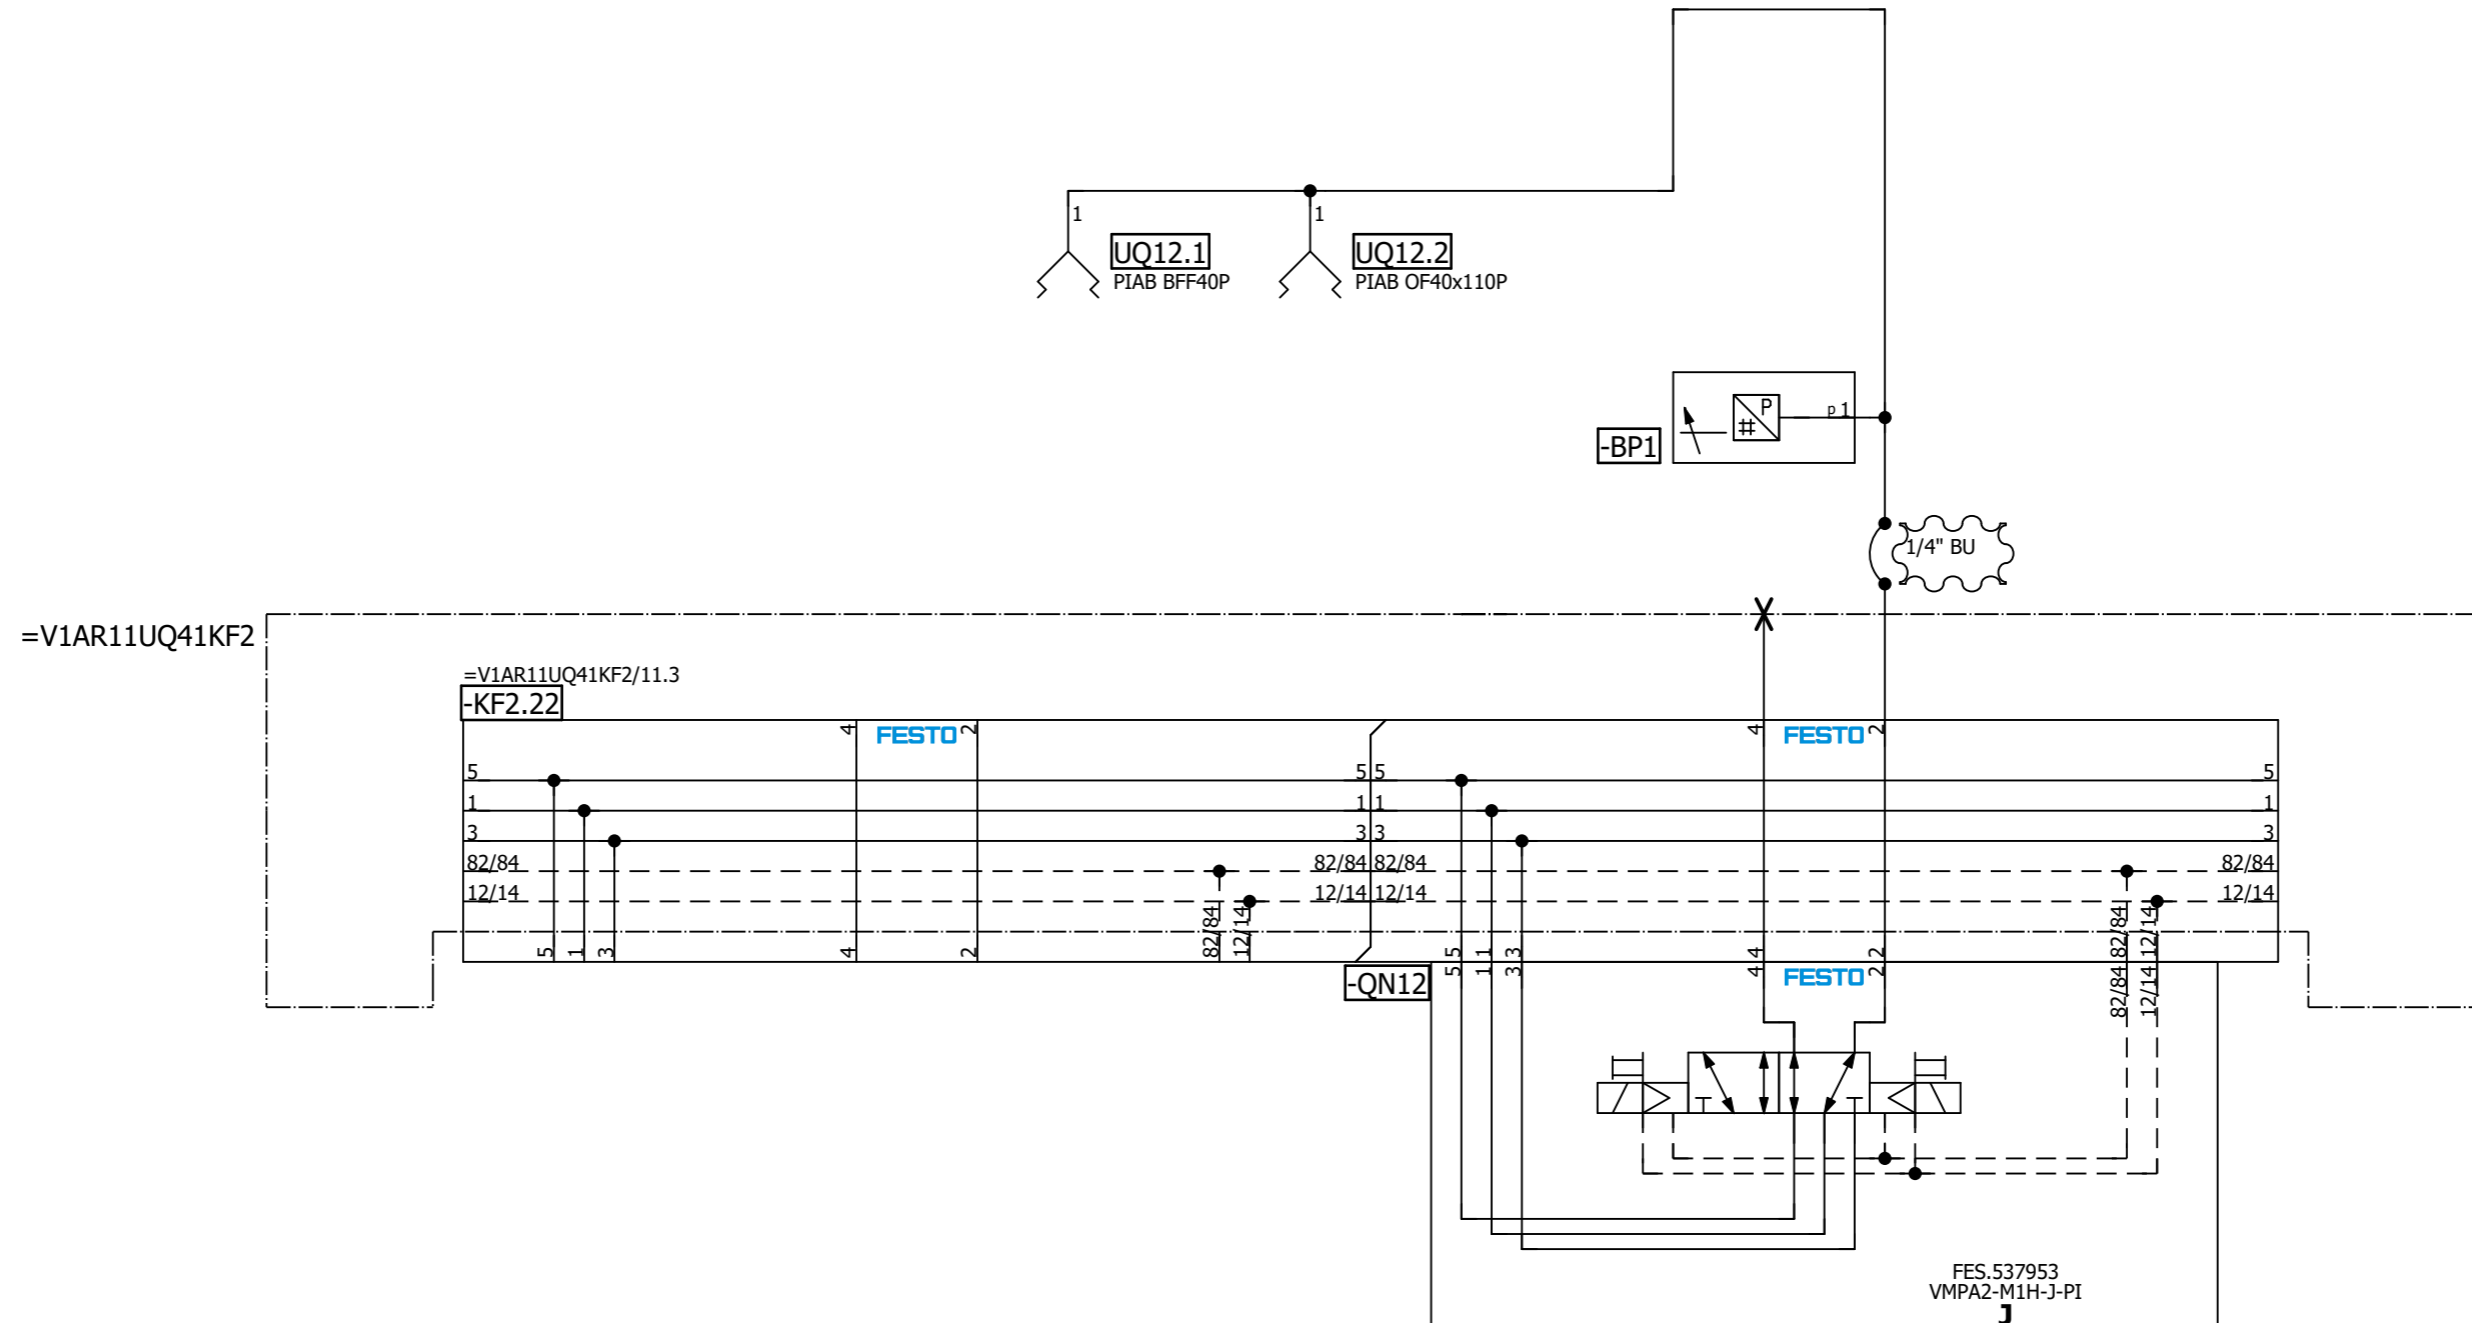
1
UQ12.1
PIAB BFF40P
1
UQ12.2
PIAB OF40x110P

-BP1
P
p 1

1/4" BU

=V1AR11UQ41KF2

=V1AR11UQ41KF2/11.3
-KF2.22

4 FESTO 2
5
1
3
82/84
12/14
5 1 3 4 2 82/84 12/14

5 5
1 1
3 3
82/84 82/84
12/14 12/14

4 FESTO 2
5
1
3
82/84
12/14

-QN12
5 5 1 1 3 3 4 4 FESTO 2 2 82/84 82/84 12/14 12/14

FES.537953
VMPA2-M1H-J-PI
J